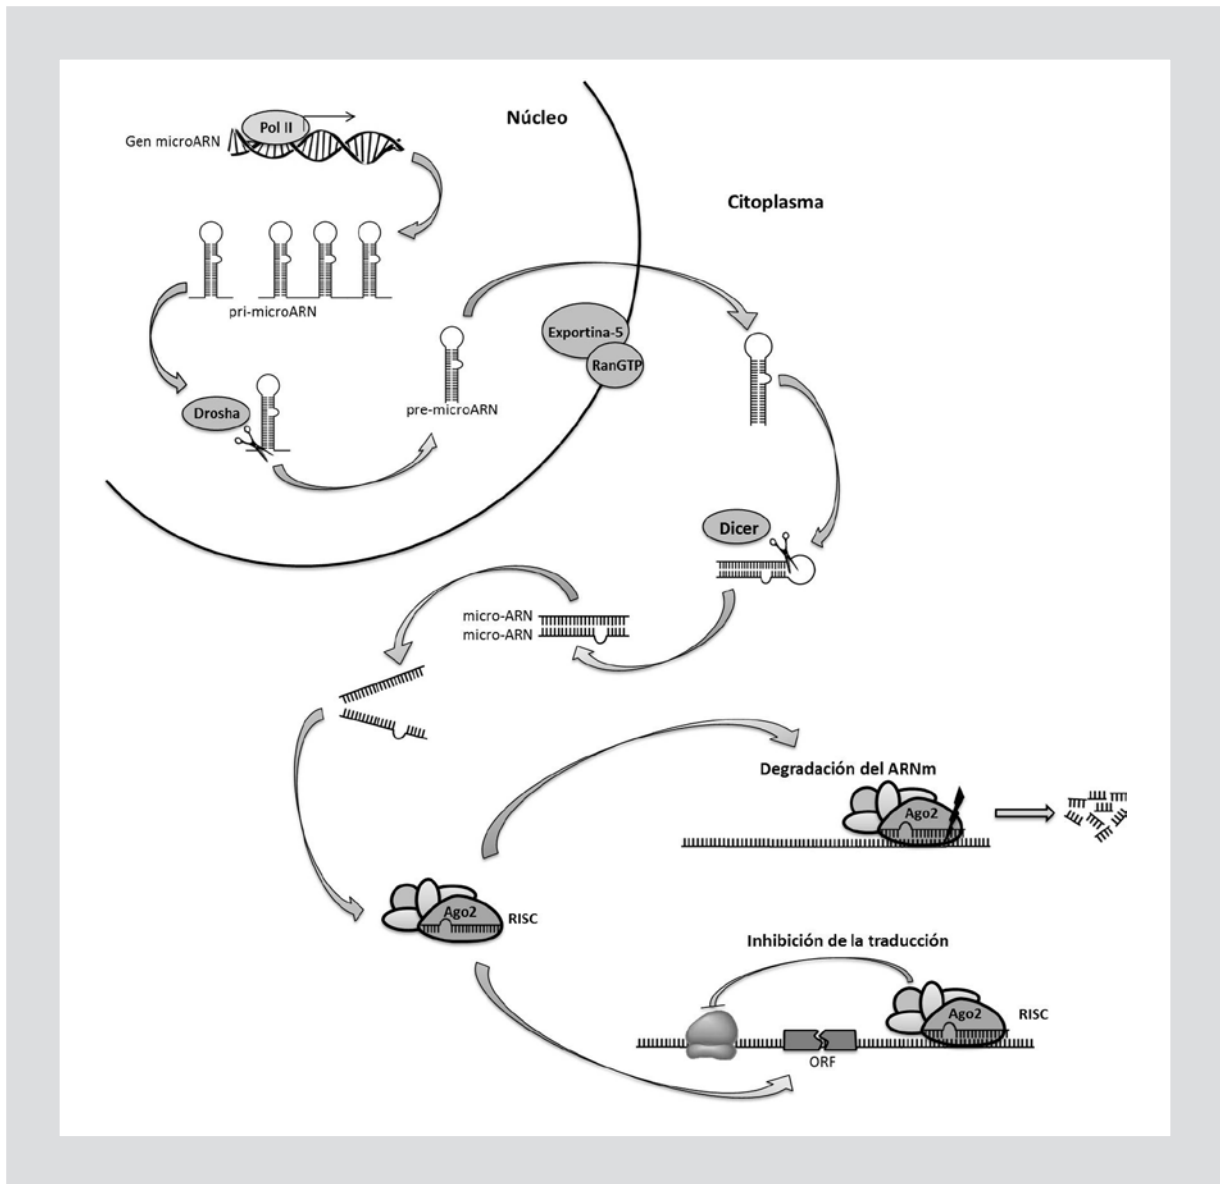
Núcleo

Pol II

Gen microARN

Citoplasma

pri-microARN

Exportina-5

RanGTP

Drosha

pre-microARN

Dicer

micro-ARN
micro-ARN

Degradación del ARNm

Ago2

Ago2

RISC

Inhibición de la traducción

Ago2

RISC

ORF